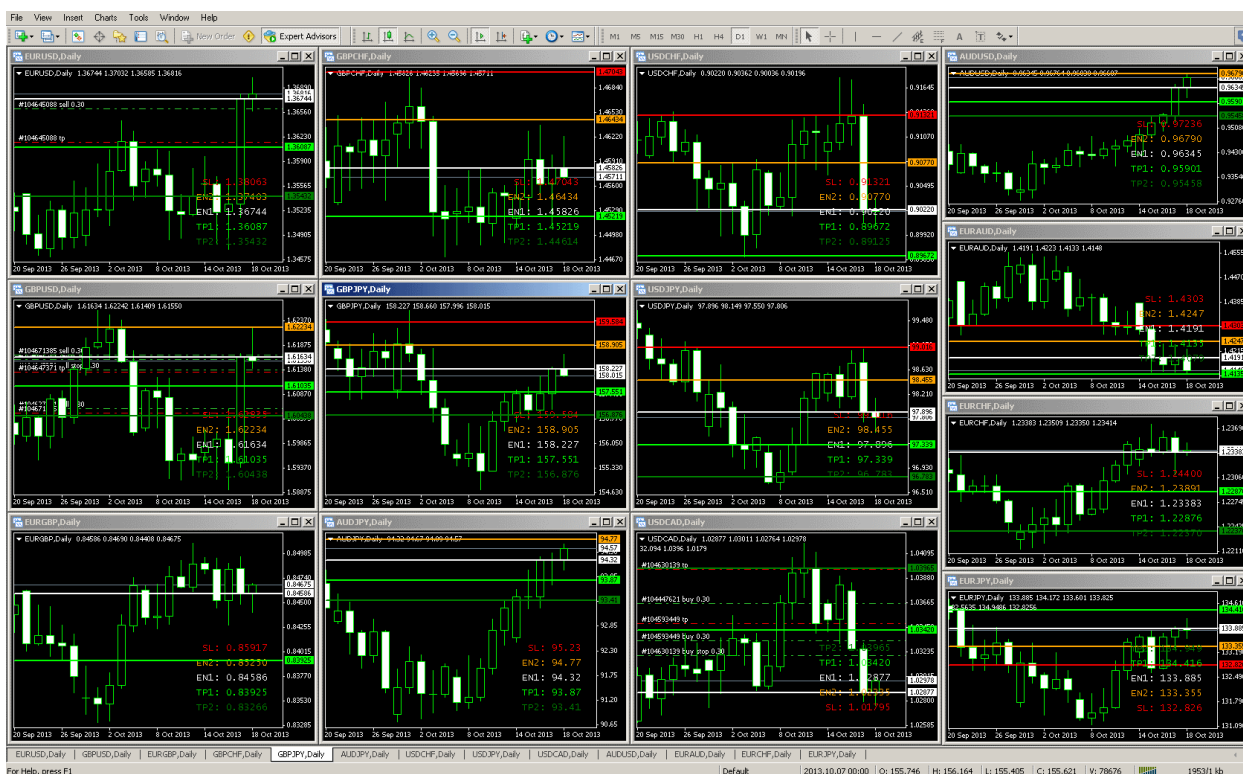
File View Insert Charts Tools Window Help

New Order | Expert Advisors | M1 M5 M15 M30 H1 H4 D1 W1 MN

EURUSD,Daily
EURUSD,Daily 1.36744 1.37032 1.36585 1.36816
#104645088 sell 0.30
#104645088 tp
SL: 1.38063
EN2: 1.37403
EN1: 1.36744
TP1: 1.36087
TP2: 1.35432
1.36890 1.36816 1.36744 1.36560 1.36230 1.36087 1.35900 1.35565 1.35235 1.34905 1.34575
20 Sep 2013 26 Sep 2013 2 Oct 2013 8 Oct 2013 14 Oct 2013 18 Oct 2013

GBPCHF,Daily
GBPCHF,Daily 1.45826 1.46233 1.45656 1.45711
SL: 1.47043
EN2: 1.46434
EN1: 1.45826
TP1: 1.45219
TP2: 1.44614
1.47043 1.46530 1.46434 1.45910 1.45826 1.45711 1.45600 1.45219 1.44980 1.44670
20 Sep 2013 26 Sep 2013 2 Oct 2013 8 Oct 2013 14 Oct 2013 18 Oct 2013

USDCHF,Daily
USDCHF,Daily 0.90220 0.90362 0.90036 0.90196
SL: 0.91321
EN2: 0.90770
EN1: 0.90220
TP1: 0.89672
TP2: 0.89125
0.91645 0.91321 0.91070 0.90770 0.90495 0.90220 0.89920 0.89672
20 Sep 2013 26 Sep 2013 2 Oct 2013 8 Oct 2013 14 Oct 2013 18 Oct 2013

AUDUSD,Daily
AUDUSD,Daily
SL: 0.97236
EN2: 0.96790
EN1: 0.96345
TP1: 0.95901
TP2: 0.95458
0.96790 0.96345 0.95901 0.94030 0.93545 0.92760
20 Sep 2013 26 Sep 2013 2 Oct 2013 8 Oct 2013 14 Oct 2013 18 Oct 2013

EURAUD,Daily
EURAUD,Daily 1.4191 1.4223 1.4133 1.4148
SL: 1.4303
EN2: 1.4247
EN1: 1.4191
TP1: 1.4135
1.4555 1.4303 1.4247 1.4191
20 Sep 2013 26 Sep 2013 2 Oct 2013 8 Oct 2013 14 Oct 2013 18 Oct 2013

GBPUSD,Daily
GBPUSD,Daily 1.61634 1.62242 1.61409 1.61550
#104671385 sell 0.30
#104647371 tp
SL: 1.62838
EN2: 1.62234
EN1: 1.61634
TP1: 1.61035
TP2: 1.60438
1.62370 1.62234 1.61875 1.61634 1.61035 1.60870 1.60365 1.59865 1.59370 1.58875
20 Sep 2013 26 Sep 2013 2 Oct 2013 8 Oct 2013 14 Oct 2013 18 Oct 2013

GBPJPY,Daily
GBPJPY,Daily 158.227 158.660 157.996 158.015
SL: 159.584
EN2: 158.905
EN1: 158.227
TP1: 157.551
TP2: 156.876
159.584 158.905 158.227 158.015 157.551 156.876 156.030 155.330 154.630
20 Sep 2013 26 Sep 2013 2 Oct 2013 8 Oct 2013 14 Oct 2013 18 Oct 2013

USDJPY,Daily
USDJPY,Daily 97.896 98.149 97.550 97.806
SL: 98.455
EN2: 98.455
EN1: 97.896
TP1: 97.339
TP2: 96.783
99.400 98.455 98.630 97.896 97.339 96.930 96.510
20 Sep 2013 26 Sep 2013 2 Oct 2013 8 Oct 2013 14 Oct 2013 18 Oct 2013

EURCHF,Daily
EURCHF,Daily 1.23383 1.23509 1.23350 1.23414
SL: 1.24400
EN2: 1.23891
EN1: 1.23383
TP1: 1.22876
TP2: 1.22370
1.23690 1.22740 1.22110
20 Sep 2013 26 Sep 2013 2 Oct 2013 8 Oct 2013 14 Oct 2013 18 Oct 2013

EURGBP,Daily
EURGBP,Daily 0.84586 0.84690 0.84408 0.84675
SL: 0.85917
EN2: 0.85250
EN1: 0.84586
TP1: 0.83925
TP2: 0.83266
0.84985 0.84740 0.84675 0.84586 0.84500 0.84255 0.84015 0.83925 0.83770 0.83530 0.83285
20 Sep 2013 26 Sep 2013 2 Oct 2013 8 Oct 2013 14 Oct 2013 18 Oct 2013

AUDJPY,Daily
AUDJPY,Daily 94.32 94.67 94.09 94.57
SL: 95.23
EN2: 94.77
EN1: 94.32
TP1: 93.87
TP2: 93.41
94.77 94.57 94.32 93.87 93.41 92.85 92.30 91.75 91.20 90.65
20 Sep 2013 26 Sep 2013 2 Oct 2013 8 Oct 2013 14 Oct 2013 18 Oct 2013

USDCAD,Daily
USDCAD,Daily 1.02877 1.03011 1.02764 1.02978
32.094 1.0396 1.0179
#104630139 tp
#104447621 buy 0.30
#104593449 tp
#104593449 buy 0.30
#104630139 buy stop 0.30
TP2: 1.03965
TP1: 1.03420
EN1: 1.02877
EN2: 1.02335
SL: 1.01795
1.04095 1.03965 1.03665 1.03420 1.03235 1.02978 1.02877 1.02800 1.02585
20 Sep 2013 26 Sep 2013 2 Oct 2013 8 Oct 2013 14 Oct 2013 18 Oct 2013

EURJPY,Daily
EURJPY,Daily 133.885 134.172 133.601 133.825
TP1: 134.416
EN1: 133.885
EN2: 133.355
SL: 132.826
134.416 133.885 133.355 132.826 132.490 131.890
20 Sep 2013 26 Sep 2013 2 Oct 2013 8 Oct 2013 14 Oct 2013 18 Oct 2013

EURUSD,Daily | GBPUSD,Daily | EURGBP,Daily | GBPCHF,Daily | GBPJPY,Daily | AUDJPY,Daily | USDCHF,Daily | USDJPY,Daily | USDCAD,Daily | AUDUSD,Daily | EURAUD,Daily | EURCHF,Daily | EURJPY,Daily

For Help, press F1 | Default | 2013.10.07 00:00 | O: 155.746 | H: 156.164 | L: 155.405 | C: 155.621 | V: 78676 | 1953/1 kb